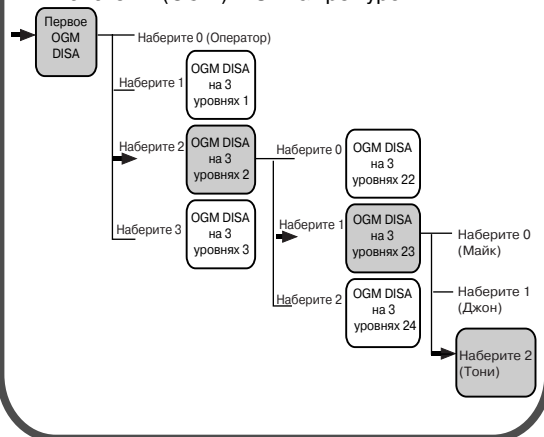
Первое OGM DISA

Наберите 0 (Оператор)

Наберите 1

OGM DISA на 3 уровнях 1

Наберите 2

OGM DISA на 3 уровнях 2

Наберите 3

OGM DISA на 3 уровнях 3

Наберите 0

OGM DISA на 3 уровнях 22

Наберите 1

OGM DISA на 3 уровнях 23

Наберите 2

OGM DISA на 3 уровнях 24

Наберите 0 (Майк)

Наберите 1 (Джон)

Наберите 2 (Тони)